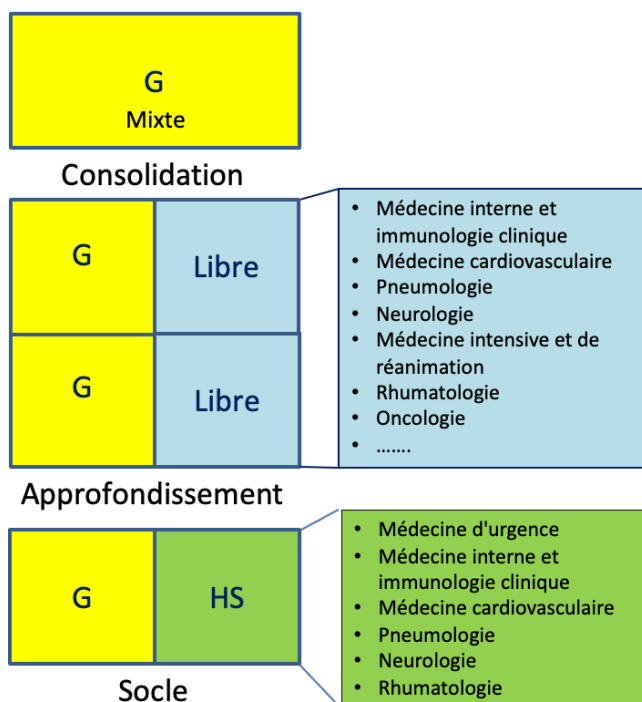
G
Mixte

Consolidation

G

Libre

G

Libre

- Médecine interne et immunologie clinique
- Médecine cardiovasculaire
- Pneumologie
- Neurologie
- Médecine intensive et de réanimation
- Rhumatologie
- Oncologie
- …….

Approfondissement

G

HS

- Médecine d'urgence
- Médecine interne et immunologie clinique
- Médecine cardiovasculaire
- Pneumologie
- Neurologie
- Rhumatologie

Socle